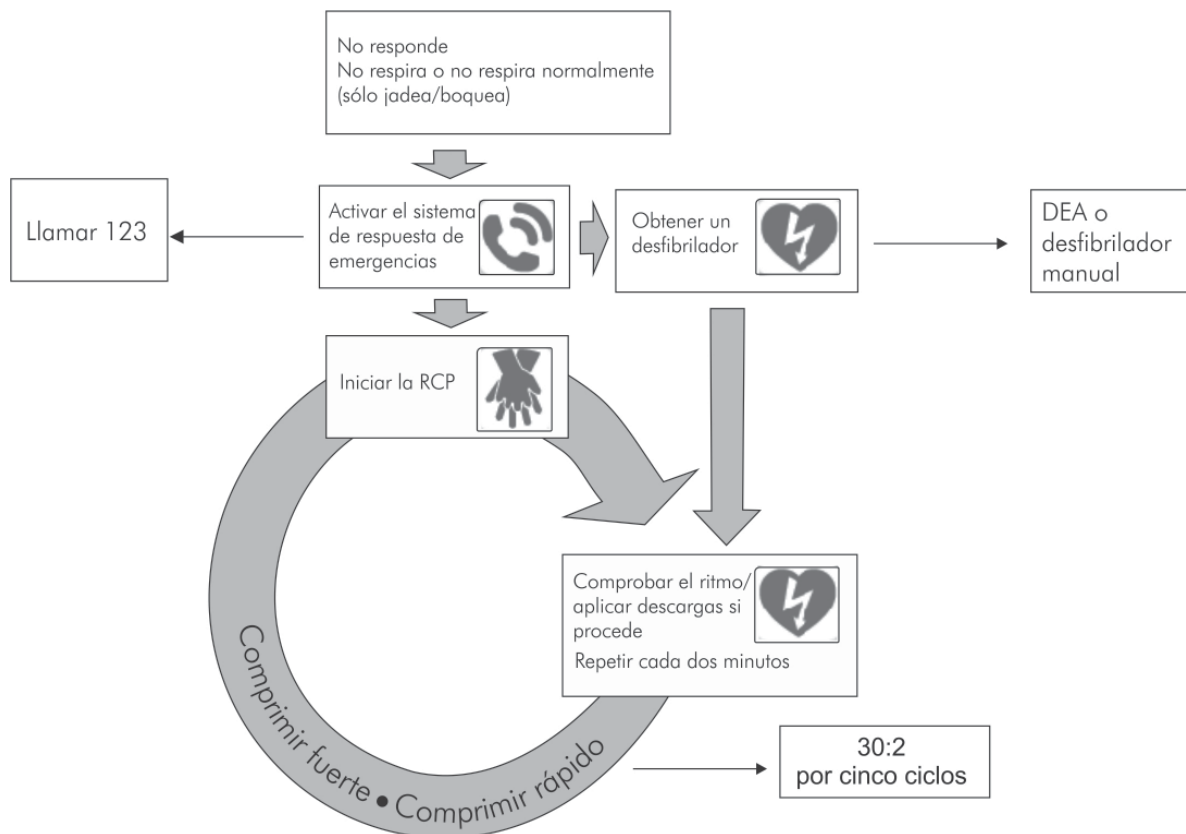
No responde
No respira o no respira normalmente (sólo jadea/boquea)

Llamar 123

Activar el sistema de respuesta de emergencias

Obtener un desfibrilador

DEA o desfibrilador manual

Iniciar la RCP

Comprobar el ritmo/ aplicar descargas si procede
Repetir cada dos minutos

Comprimir fuerte • Comprimir rápido

30:2
por cinco ciclos